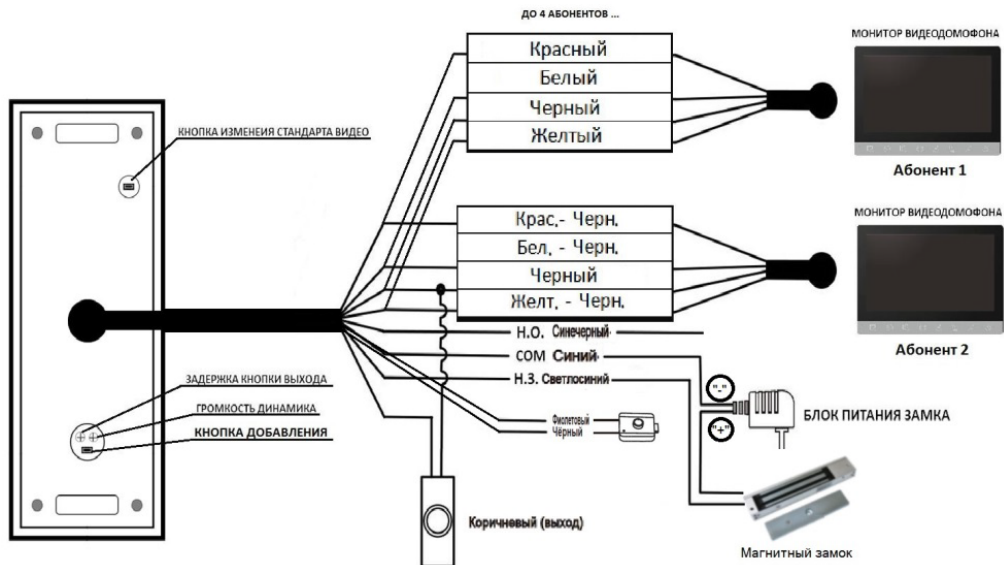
ДО 4 АБОНЕНТОВ ...

Красный
Белый
Черный
Желтый

МОНИТОР ВИДЕОДОМОФОНА
Абонент 1

КНОПКА ИЗМЕНЕИЯ СТАНДАРТА ВИДЕО

Крас.- Черн.
Бел. - Черн.
Черный
Желт. - Черн.

МОНИТОР ВИДЕОДОМОФОНА
Абонент 2

Н.О. Синечерный
COM Синий
Н.З. Светлосиний

ЗАДЕРЖКА КНОПКИ ВЫХОДА
ГРОМКОСТЬ ДИНАМИКА
КНОПКА ДОБАВЛЕНИЯ

"-"
"+"
БЛОК ПИТАНИЯ ЗАМКА

Фиолетовый
Черный

Коричневый (выход)

Магнитный замок